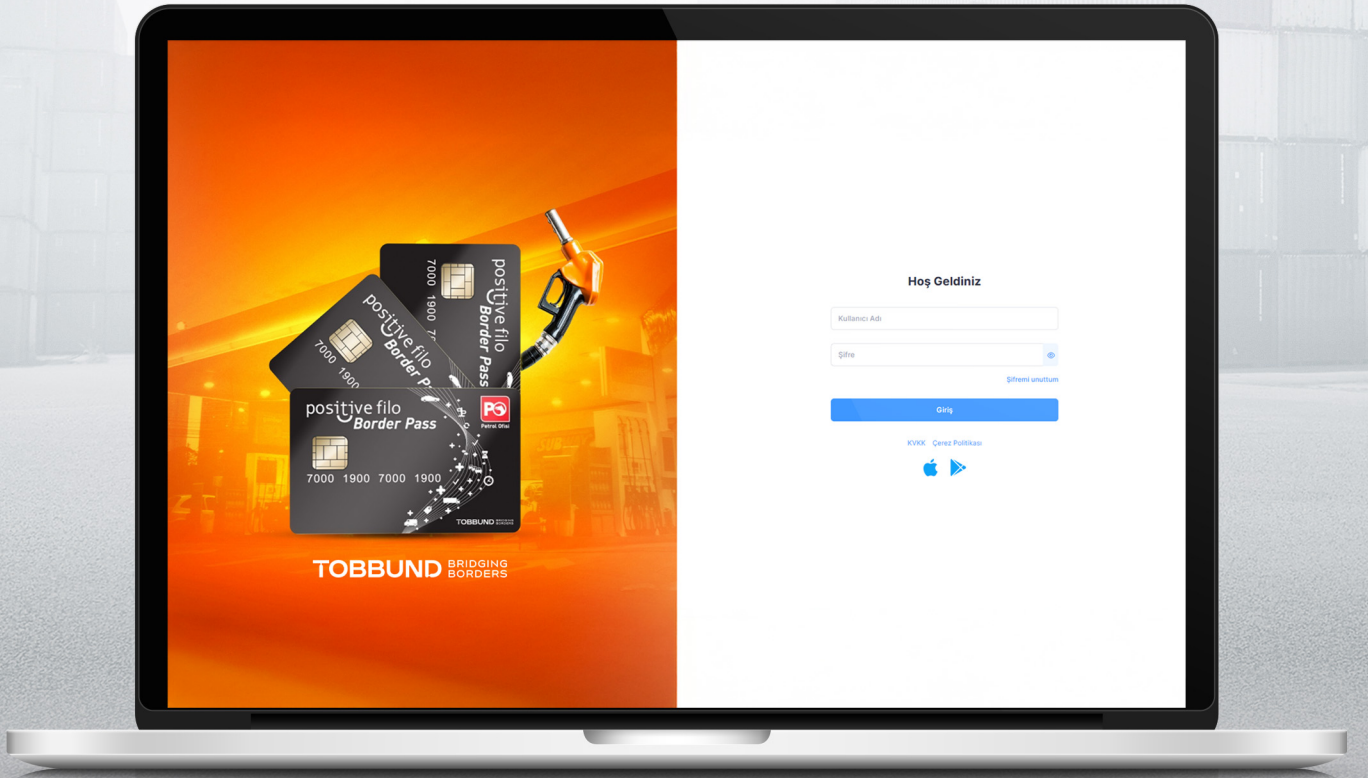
positive filo
Border Pass
7000 1900 7

positive filo
Border Pass
7000 1900

positive filo
Border Pass
PO
Petrol Ofisi
7000 1900 7000 1900
TOBBUND BRIDGING BORDERS

TOBBUND BRIDGING BORDERS

Hoş Geldiniz

Kullanıcı Adı

Şifre

Şifremi unuttum

Giriş

KVKK Çerez Politikası